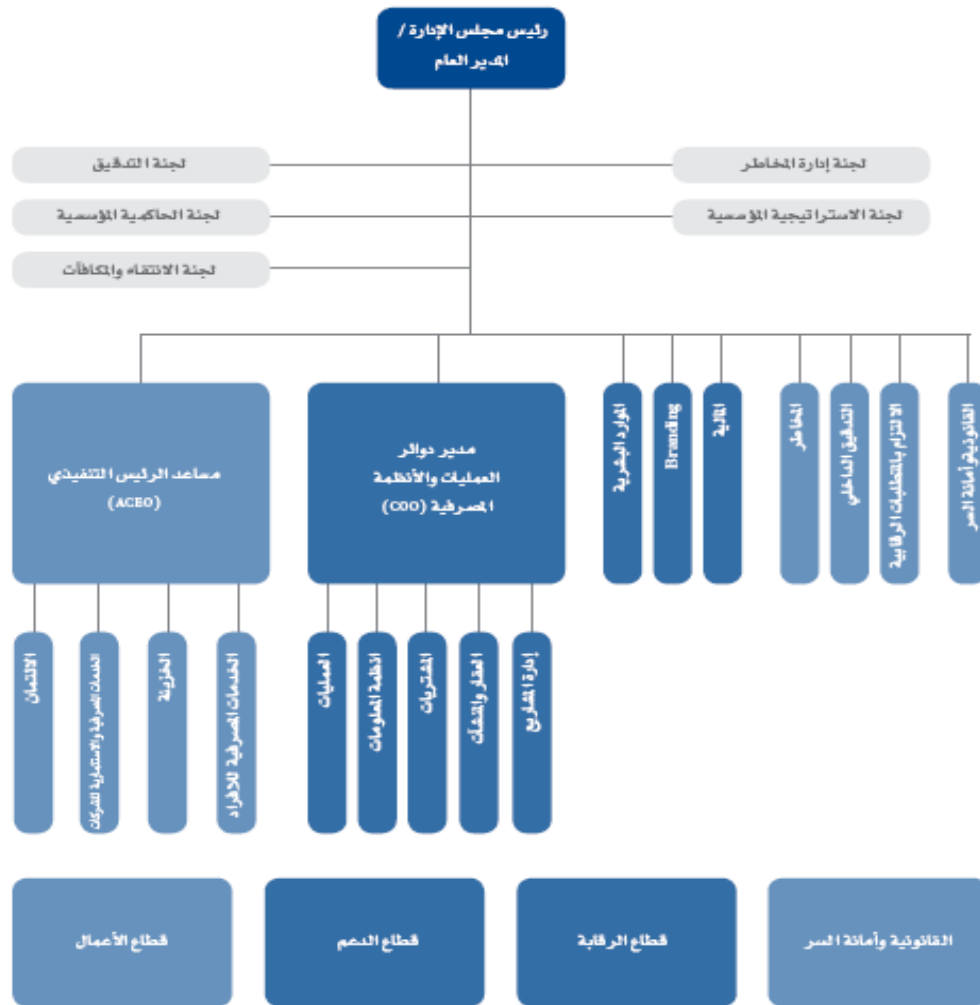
رئيس مجلس الإدارة / المدير العام

لجنة إدارة المخاطر

لجنة الاستراتيجية المؤسسية

لجنة التدقيق

لجنة الحاكمية المؤسسية

لجنة الانتقاء والمكافآت

مساعد الرئيس التنفيذي (ACEO)

مدير دوائر العمليات والأنظمة المصرفية (COO)

الموارد البشرية

Branding

المالية

المخاطر

التدقيق الداخلي

الالتزام بالمتطلبات الرقابية

القانونية وأمانة السر

الائتمان

الخدمات المصرفية والاستثمارية للشركات

الخزينة

الخدمات المصرفية للأفراد

العمليات

انظمة المعلومات

المشتريات

العقار والمشاريع

إدارة المشاريع

قطاع الأعمال

قطاع الدعم

قطاع الرقابة

القانونية وأمانة السر